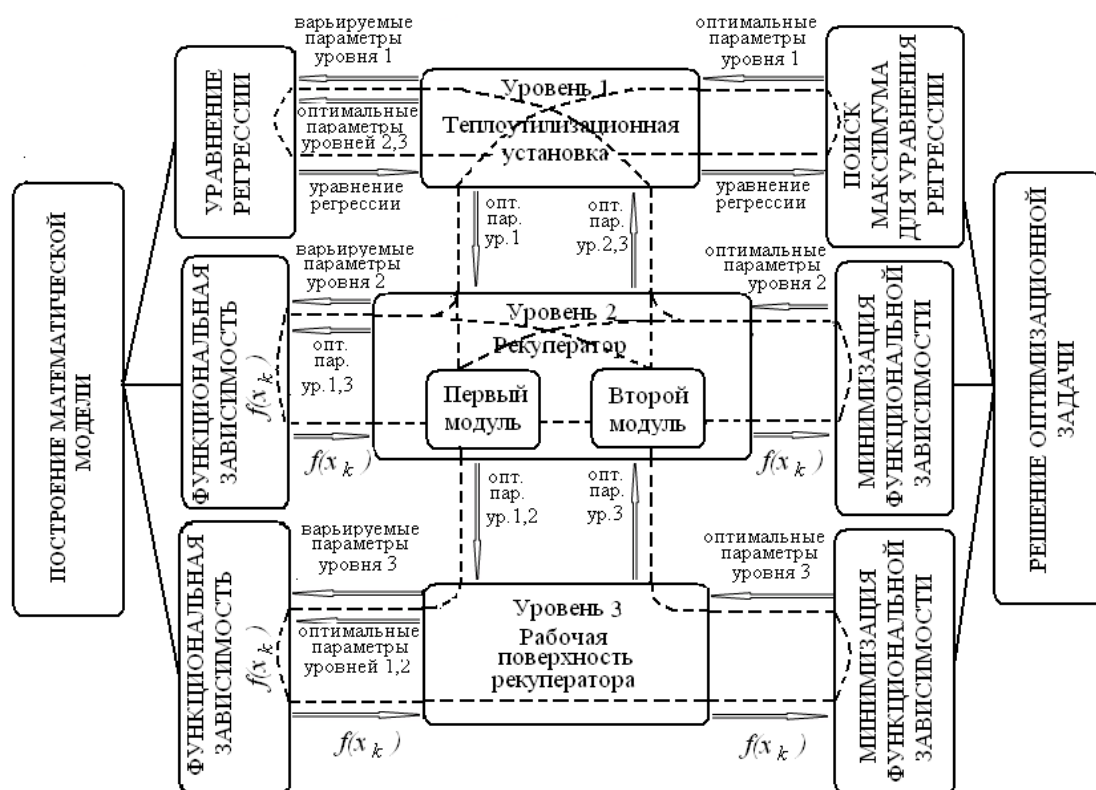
ПОСТРОЕНИЕ МАТЕМАТИЧЕСКОЙ МОДЕЛИ

УРАВНЕНИЕ РЕГРЕССИИ

варьируемые параметры уровня 1

оптимальные параметры уровней 2,3

уравнение регрессии

Уровень 1
Теплоутилизационная установка

оптимальные параметры уровня 1

уравнение регрессии

ПОИСК МАКСИМУМА ДЛЯ УРАВНЕНИЯ РЕГРЕССИИ

РЕШЕНИЕ ОПТИМИЗАЦИОННОЙ ЗАДАЧИ

опт. пар. ур.1

опт. пар. ур.2,3

ФУНКЦИОНАЛЬНАЯ ЗАВИСИМОСТЬ $f(x_k)$

варьируемые параметры уровня 2

опт. пар. ур.1,3

$f(x_k)$

Уровень 2
Рекуператор

Первый модуль

Второй модуль

оптимальные параметры уровня 2

$f(x_k)$

МИНИМИЗАЦИЯ ФУНКЦИОНАЛЬНОЙ ЗАВИСИМОСТИ

опт. пар. ур.1,2

опт. пар. ур.3

ФУНКЦИОНАЛЬНАЯ ЗАВИСИМОСТЬ $f(x_k)$

варьируемые параметры уровня 3

оптимальные параметры уровней 1,2

$f(x_k)$

Уровень 3
Рабочая поверхность рекуператора

оптимальные параметры уровня 3

$f(x_k)$

МИНИМИЗАЦИЯ ФУНКЦИОНАЛЬНОЙ ЗАВИСИМОСТИ